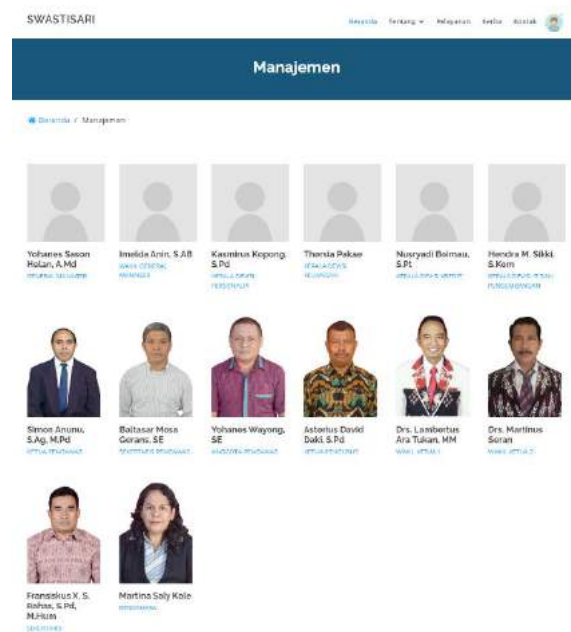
SWASTISARI

Beranda Tentang Pelayanan Berita Kontak

Manajemen

Beranda / Manajemen

Yohanes Sason Helan, A.Md
GENERAL MANAGER

Imelda Anin, S.AB
WAKIL GENERAL MANAGER

Kasmirus Kopong, S.Pd
KEPALA DIVISI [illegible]

Thersia Pakae
KEPALA DIVISI KEUANGAN

Nusryadi Boimau, S.Pt
KEPALA DIVISI KREDIT

Hendra M. Sikki, S.Kom
KEPALA DIVISI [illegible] PENGEMBANGAN

Simon Anunu, S.Ag, M.Pd
KETUA PENGAWAS

Baltasar Mosa Gerans, SE
SEKRETARIS PENGAWAS

Yohanes Wayong, SE
ANGGOTA PENGAWAS

Asterius David Daki, S.Pd
KETUA PENGURUS

Drs. Lambertus Ara Tukan, MM
WAKIL KETUA I

Drs. Martinus Seran
WAKIL KETUA II

Fransiskus X. S. Rahas, S.Pd, M.Hum
SEKRETARIS

Martina Saly Kale
BENDAHARA